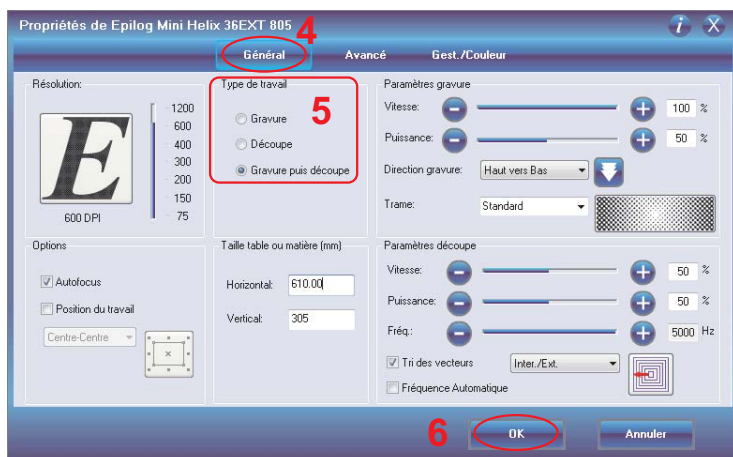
Propriétés de Epilog Mini Helix 36EXT 805

4

Général Avancé Gest./Couleur

Résolution:

E

1200
600
400
300
200
150
75

600 DPI

Type de travail

5

Gravure
Découpe
Gravure puis découpe

Paramètres gravure

Vitesse: 100 %

Puissance: 50 %

Direction gravure: Haut vers Bas

Trame: Standard

Options

Autofocus

Position du travail

Centre-Centre

Taille table ou matière (mm)

Horizontal: 610.00

Vertical: 305

Paramètres découpe

Vitesse: 50 %

Puissance: 50 %

Fréq.: 5000 Hz

Tri des vecteurs Inter./Ext.

Fréquence Automatique

6

OK

Annuler